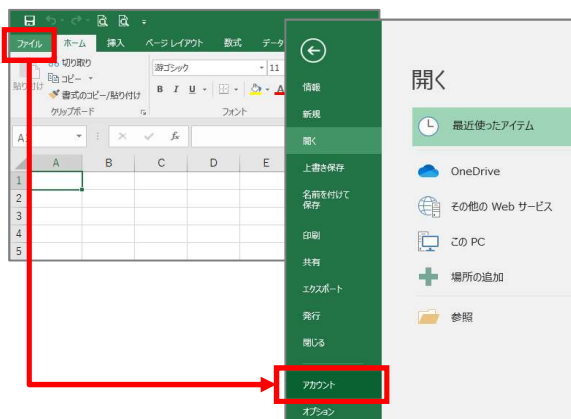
ファイル ホーム 挿入 ページ レイアウト 数式 デー

切り取り
コピー
書式のコピー/貼り付け
貼り付け
クリップボード

游ゴシック
11
B I U
フォント

A1
fx

| | A | B | C | D | E |
|---|---|---|---|---|---|
| 1 | | | | | |
| 2 | | | | | |
| 3 | | | | | |
| 4 | | | | | |
| 5 | | | | | |

情報
新規
開く
上書き保存
名前を付けて保存
印刷
共有
エクスポート
発行
閉じる
アカウント
オプション

開く

最近使ったアイテム
OneDrive
その他の Web サービス
この PC
場所の追加
参照